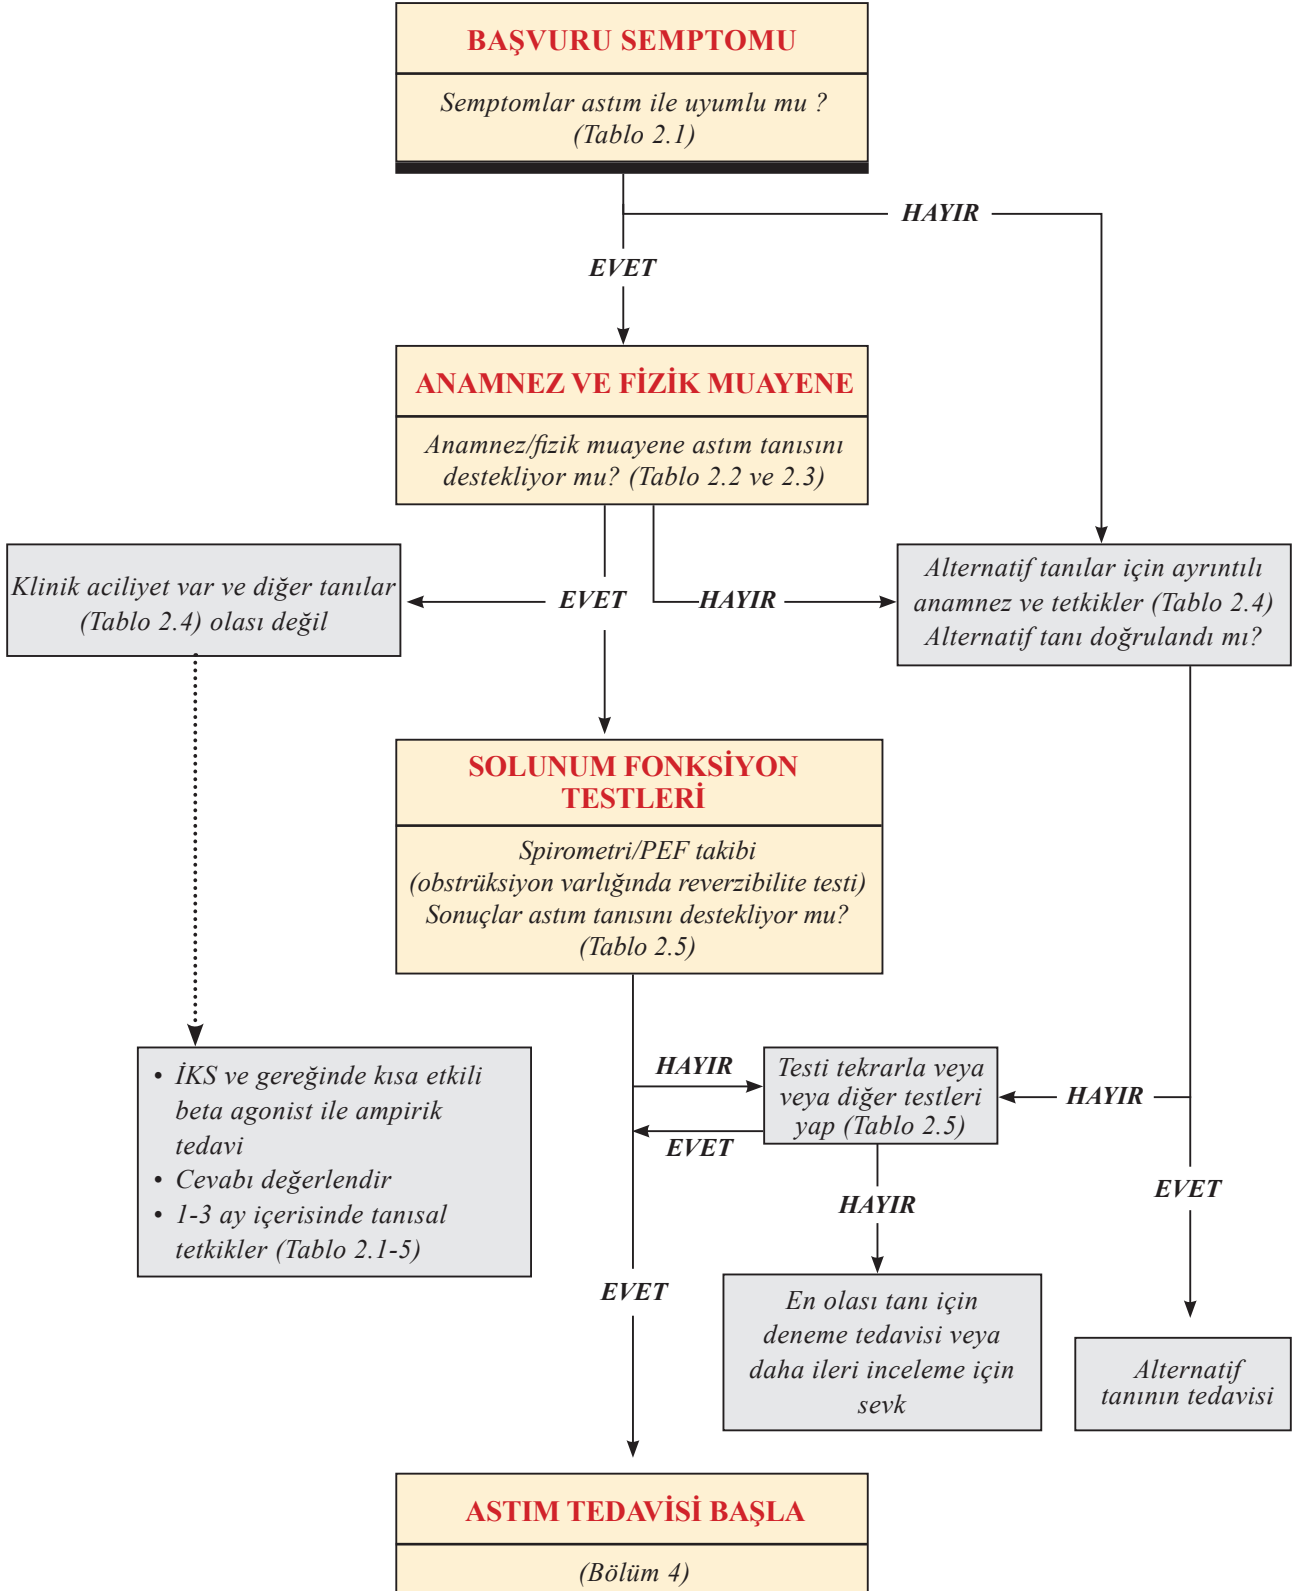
BAŞVURU SEMPTOMU

Semptomlar astım ile uyumlu mu ? (Tablo 2.1)

HAYIR

EVET

ANAMNEZ VE FİZİK MUAYENE

Anamnez/fizik muayene astım tanısını destekliyor mu? (Tablo 2.2 ve 2.3)

Klinik aciliyet var ve diğer tanılar (Tablo 2.4) olası değil

EVET

HAYIR

Alternatif tanılar için ayrıntılı anamnez ve tetkikler (Tablo 2.4) Alternatif tanı doğrulandı mı?

SOLUNUM FONKSİYON TESTLERİ

Spirometri/PEF takibi (obstrüksiyon varlığında reverzibilite testi) Sonuçlar astım tanısını destekliyor mu? (Tablo 2.5)

• İKS ve gereğinde kısa etkili beta agonist ile ampirik tedavi
• Cevabı değerlendir
• 1-3 ay içerisinde tanısal tetkikler (Tablo 2.1-5)

HAYIR

Testi tekrarla veya veya diğer testleri yap (Tablo 2.5)

HAYIR

EVET

HAYIR

EVET

EVET

En olası tanı için deneme tedavisi veya daha ileri inceleme için sevk

Alternatif tanının tedavisi

ASTIM TEDAVİSİ BAŞLA

(Bölüm 4)